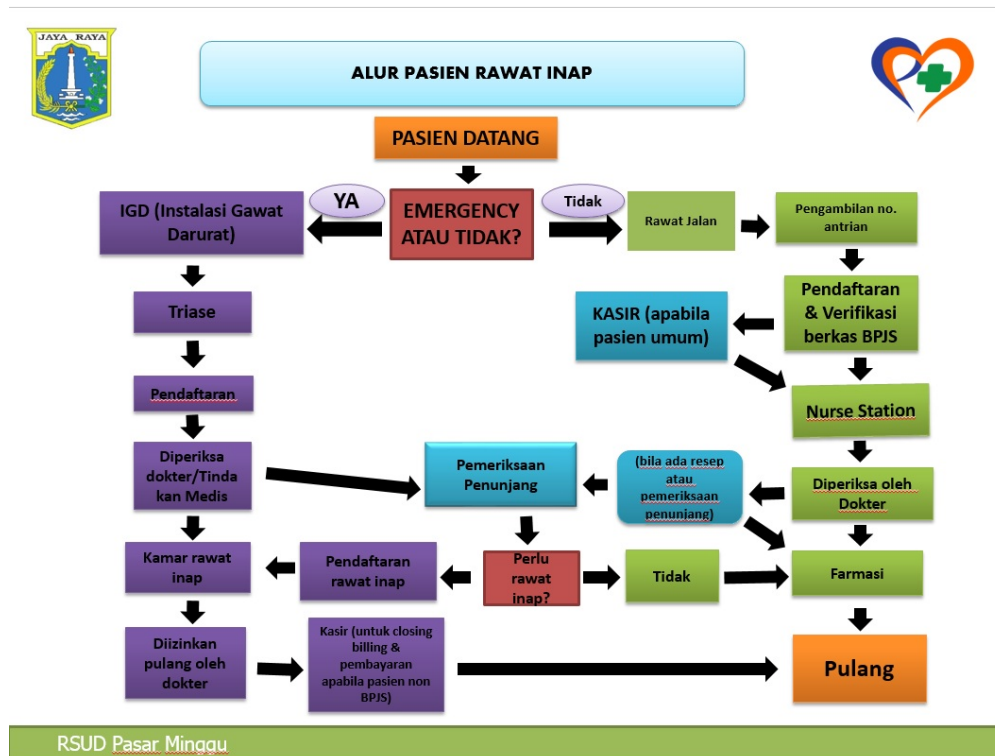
JAYA RAYA

ALUR PASIEN RAWAT INAP

PASIEN DATANG

YA

IGD (Instalasi Gawat Darurat)

EMERGENCY ATAU TIDAK?

Tidak

Rawat Jalan

Pengambilan no. antrian

Triase

Pendaftaran & Verifikasi berkas BPJS

KASIR (apabila pasien umum)

Pendaftaran

Nurse Station

Diperiksa dokter/Tindakan Medis

Pemeriksaan Penunjang

(bila ada resep atau pemeriksaan penunjang)

Diperiksa oleh Dokter

Kamar rawat inap

Pendaftaran rawat inap

Perlu rawat inap?

Tidak

Farmasi

Diizinkan pulang oleh dokter

Kasir (untuk closing billing & pembayaran apabila pasien non BPJS)

Pulang

RSUD Pasar Minggu